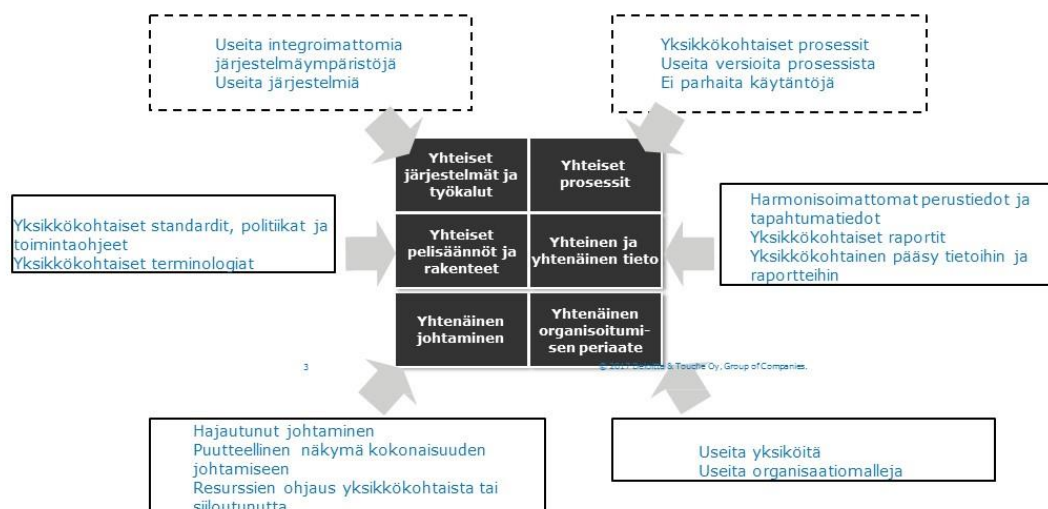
Useita integroimattomia järjestelmäympäristöjä
Useita järjestelmiä

Yksikkökohtaiset prosessit
Useita versioita prosessista
Ei parhaita käytäntöjä

Yhteiset järjestelmät ja työkalut

Yhteiset prosessit

Yksikkökohtaiset standardit, politiikat ja toimintaohjeet
Yksikkökohtaiset terminologiat

Yhteiset pelisäännöt ja rakenteet

Yhteinen ja yhtenäinen tieto

Harmonisoimattomat perustiedot ja tapahtumatiedot
Yksikkökohtaiset raportit
Yksikkökohtainen pääsy tietoihin ja raportteihin

Yhtenäinen johtaminen

Yhtenäinen organisoitumisen periaate

3

© 2011 Deloitte & Touche Oy, Group of Companies.

Hajautunut johtaminen
Puutteellinen näkymä kokonaisuuden johtamiseen
Resurssien ohjaus yksikkökohtaista tai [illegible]

Useita yksiköitä
Useita organisaatiomalleja